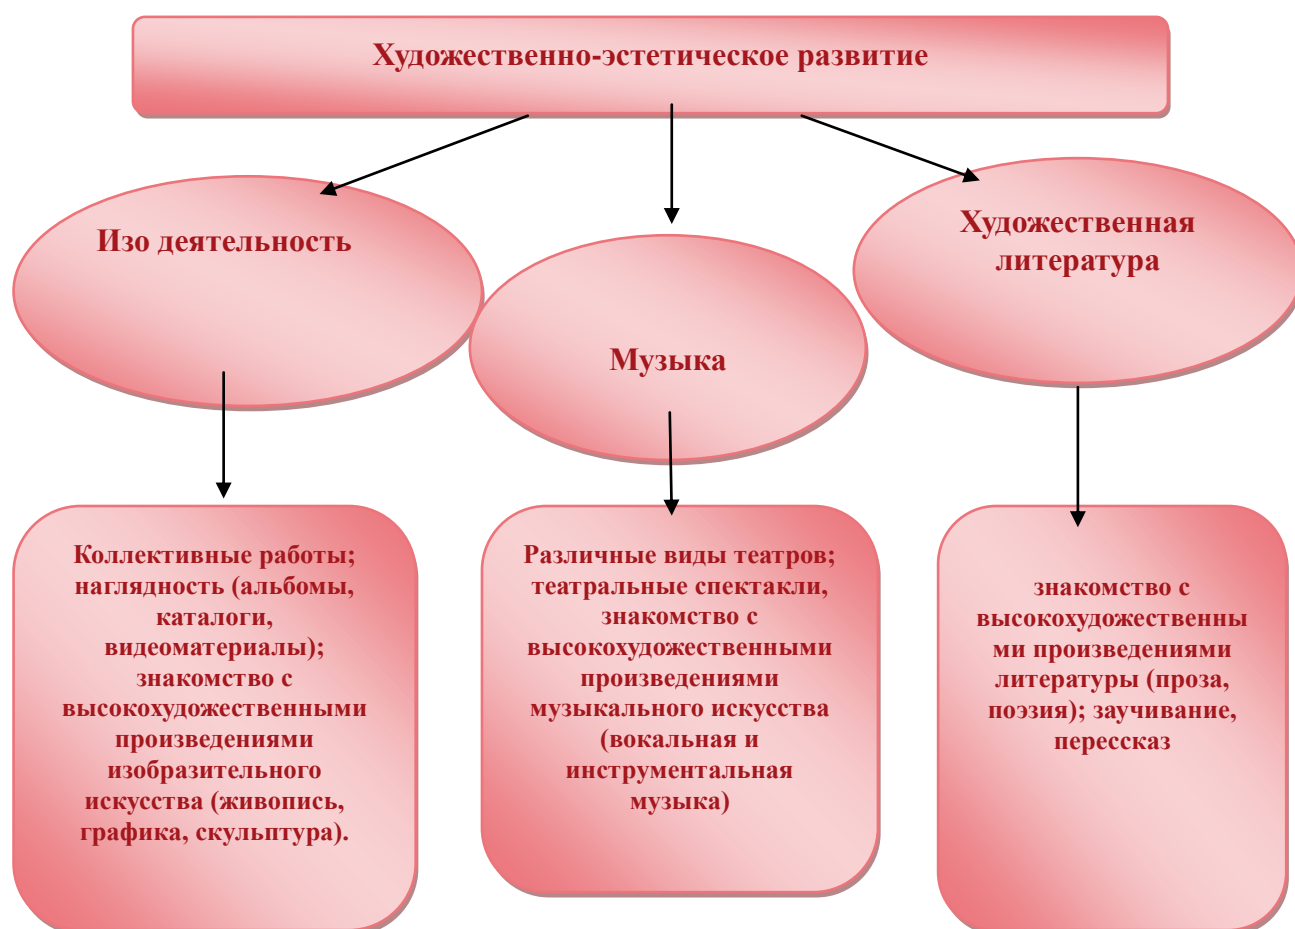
Художественно-эстетическое развитие

Изо деятельность

Музыка

Художественная литература

Коллективные работы; наглядность (альбомы, каталоги, видеоматериалы); знакомство с высокохудожественными произведениями изобразительного искусства (живопись, графика, скульптура).

Различные виды театров; театральные спектакли, знакомство с высокохудожественными произведениями музыкального искусства (вокальная и инструментальная музыка)

знакомство с высокохудожественными произведениями литературы (проза, поэзия); заучивание, пересссказ